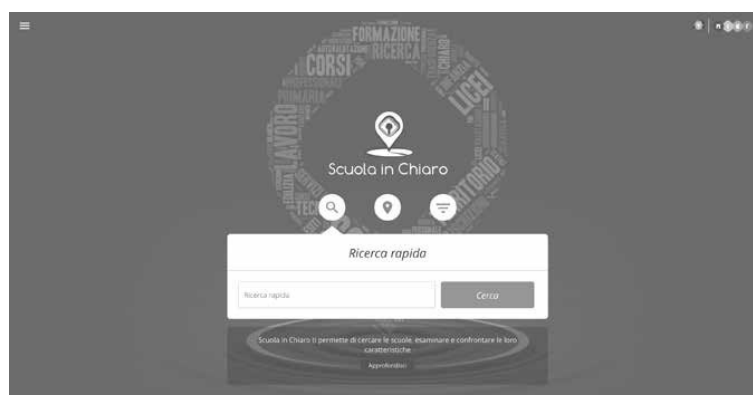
FORMAZIONE
RICERCA
CORSI
LICEI
LAVORO
PRIMARIA
TERRITORIO

Scuola in Chiaro

Ricerca rapida

Ricerca rapida

Cerca

Scuola in Chiaro ti permette di cercare le scuole, esaminare e confrontare le loro caratteristiche

Approfondisci